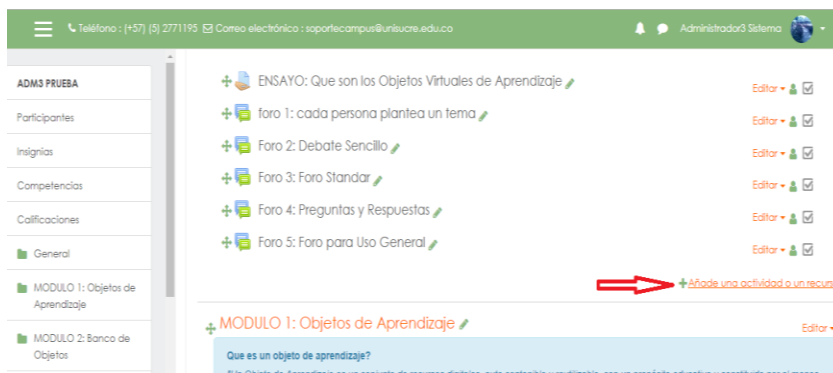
Teléfono : (+57) (5) 2771195 Correo electrónico : soportecampus@unisucre.edu.co

Administrador3 Sistema

ADM3 PRUEBA

Participantes

Insignias

Competencias

Calificaciones

General

MODULO 1: Objetos de Aprendizaje

MODULO 2: Banco de Objetos

ENSAYO: Que son los Objetos Virtuales de Aprendizaje
Editar

foro 1: cada persona plantea un tema
Editar

Foro 2: Debate Sencillo
Editar

Foro 3: Foro Standar
Editar

Foro 4: Preguntas y Respuestas
Editar

Foro 5: Foro para Uso General
Editar

Añade una actividad o un recurs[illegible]

MODULO 1: Objetos de Aprendizaje
Editar

Que es un objeto de aprendizaje?

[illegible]